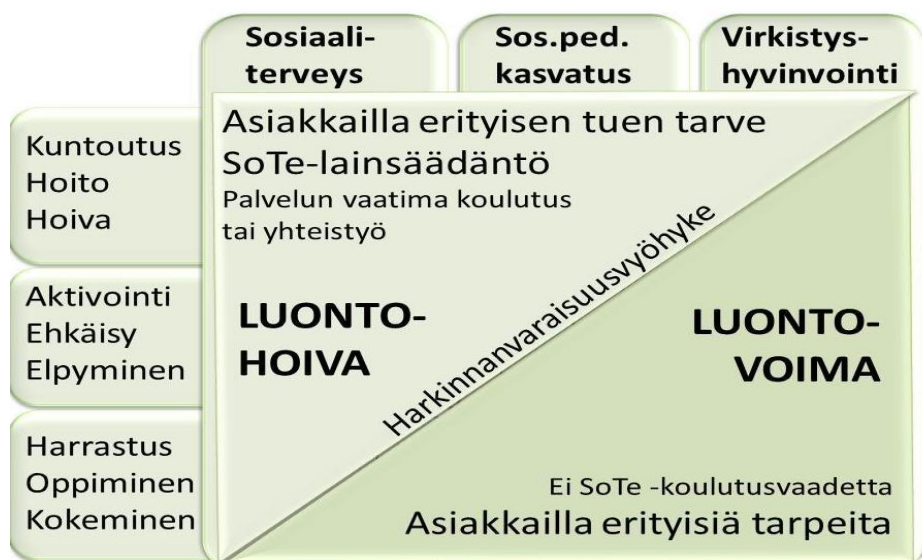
Sosiaaliterveys

Sos.ped. kasvatus

Virkistyshyvinvointi

Kuntoutus
Hoito
Hoiva

Aktivointi
Ehkäisy
Elpyminen

Harrastus
Oppiminen
Kokeminen

Asiakkailla erityisen tuen tarve
SoTe-lainsäädäntö
Palvelun vaatima koulutus tai yhteistyö

LUONTO-HOIVA

Harkinnanvaraisuusvyöhyke

LUONTO-VOIMA

Ei SoTe -koulutusvaadetta
Asiakkailla erityisiä tarpeita